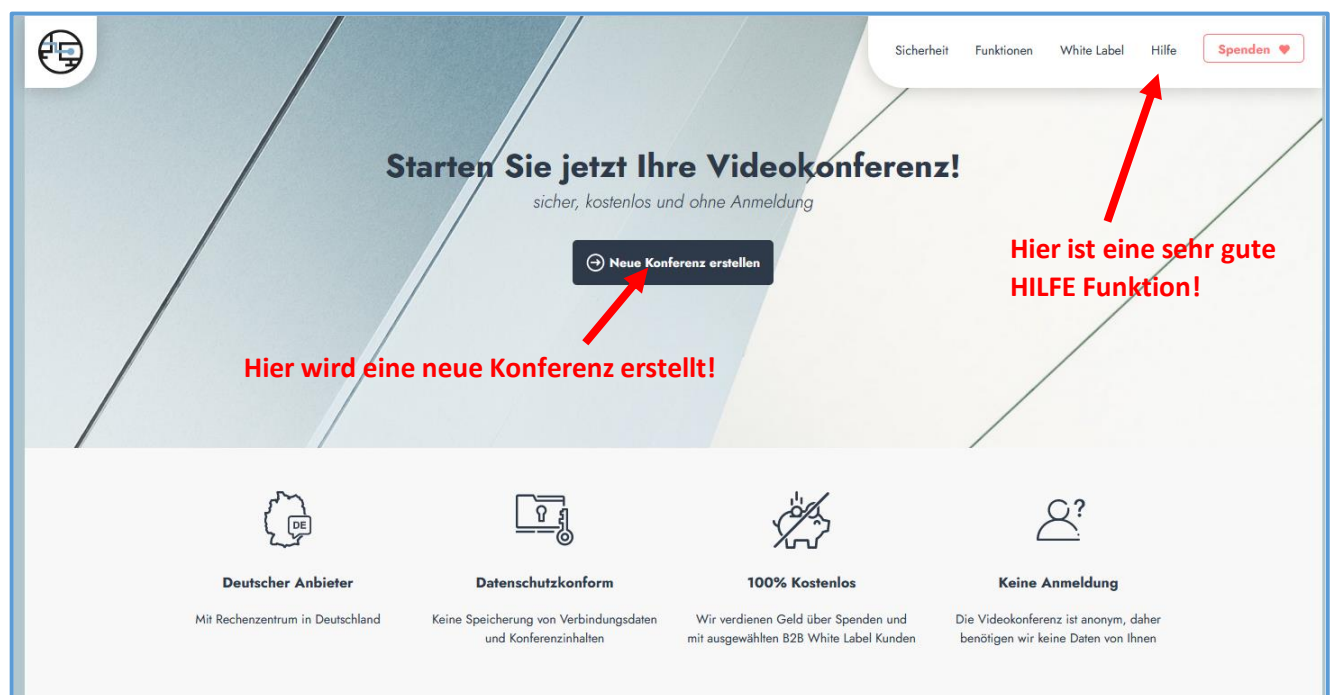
Sicherheit Funktionen White Label Hilfe Spenden

Starten Sie jetzt Ihre Videokonferenz!

sicher, kostenlos und ohne Anmeldung

Neue Konferenz erstellen

Hier ist eine sehr gute HILFE Funktion!

Hier wird eine neue Konferenz erstellt!

DE

Deutscher Anbieter

Mit Rechenzentrum in Deutschland

Datenschutzkonform

Keine Speicherung von Verbindungsdaten und Konferenzinhalten

100% Kostenlos

Wir verdienen Geld über Spenden und mit ausgewählten B2B White Label Kunden

Keine Anmeldung

Die Videokonferenz ist anonym, daher benötigen wir keine Daten von Ihnen